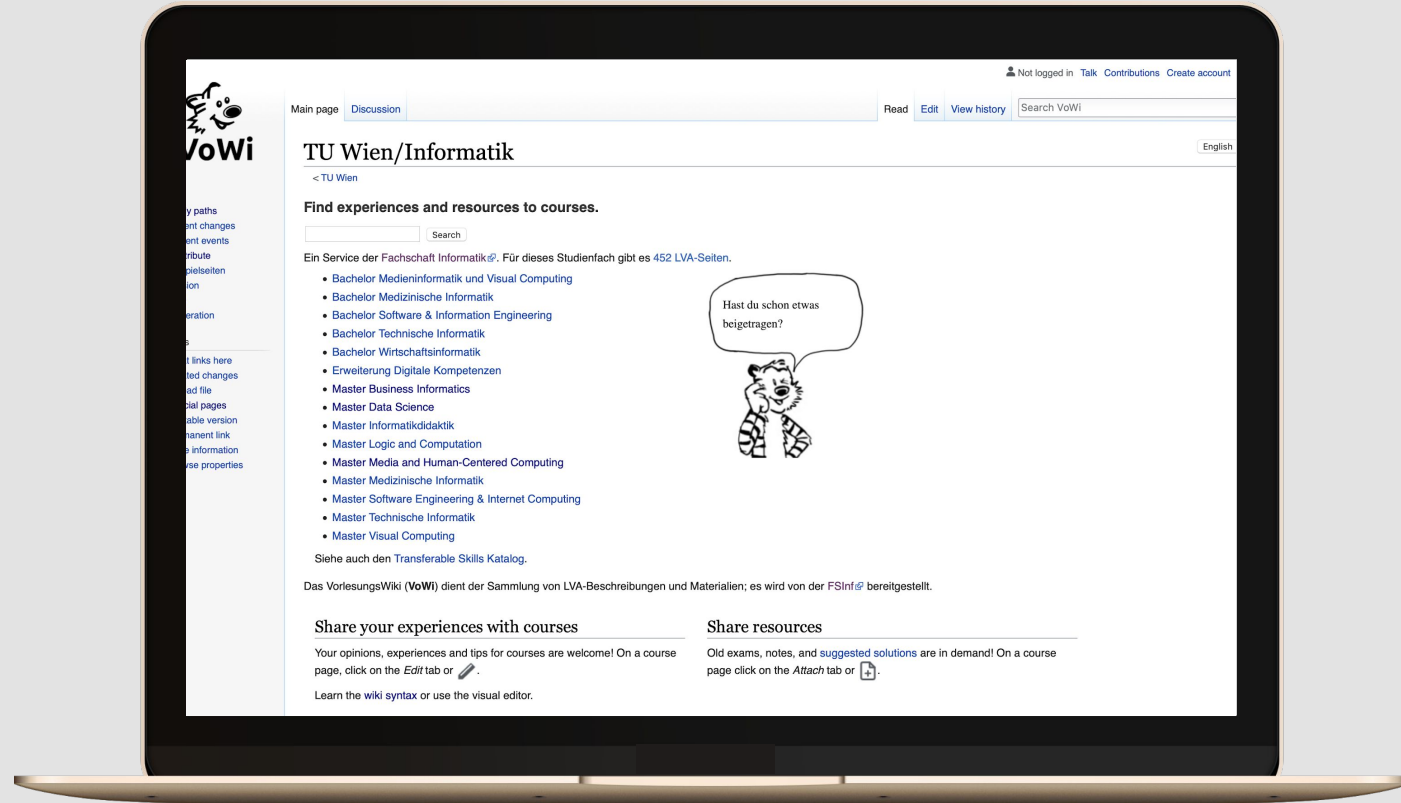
Not logged in Talk Contributions Create account

oWi

Main page Discussion

Read Edit View history Search VoWi

y paths
ent changes
ent events
tribute
pielseiten
ion

eration

s
t links here
ted changes
ad file
cial pages
able version
nanent link
e information
se properties

TU Wien/Informatik

English

< TU Wien

Find experiences and resources to courses.

Search

Ein Service der Fachschaft Informatik. Für dieses Studienfach gibt es 452 LVA-Seiten.

- Bachelor Medieninformatik und Visual Computing
- Bachelor Medizinische Informatik
- Bachelor Software & Information Engineering
- Bachelor Technische Informatik
- Bachelor Wirtschaftsinformatik
- Erweiterung Digitale Kompetenzen
- Master Business Informatics
- Master Data Science
- Master Informatikdidaktik
- Master Logic and Computation
- Master Media and Human-Centered Computing
- Master Medizinische Informatik
- Master Software Engineering & Internet Computing
- Master Technische Informatik
- Master Visual Computing

Hast du schon etwas beigetragen?

Siehe auch den Transferable Skills Katalog.

Das VorlesungsWiki (VoWi) dient der Sammlung von LVA-Beschreibungen und Materialien; es wird von der FSInf bereitgestellt.

Share your experiences with courses

Your opinions, experiences and tips for courses are welcome! On a course page, click on the Edit tab or .

Learn the wiki syntax or use the visual editor.

Share resources

Old exams, notes, and suggested solutions are in demand! On a course page click on the Attach tab or .